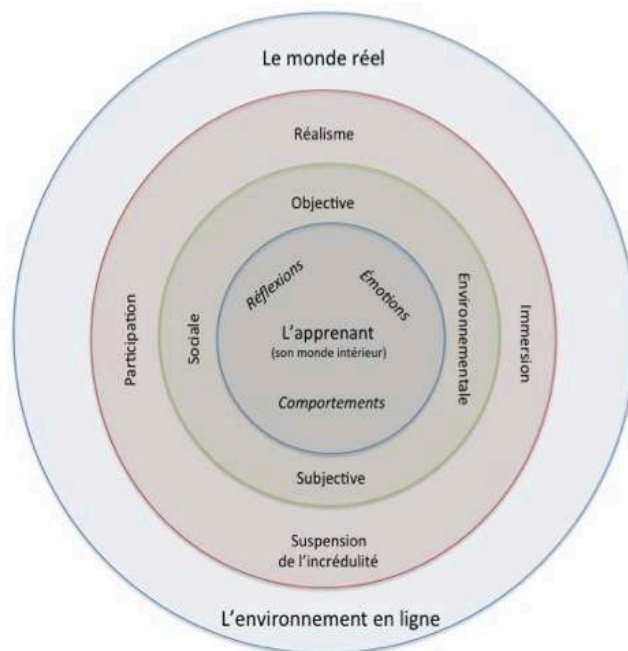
Le monde réel

Réalisme

Participation

Immersion

Objective

Sociale

Environnementale

Réflexions

Émotions

L'apprenant
(son monde intérieur)

Comportements

Subjective

Suspension de l'incrédulité

L'environnement en ligne